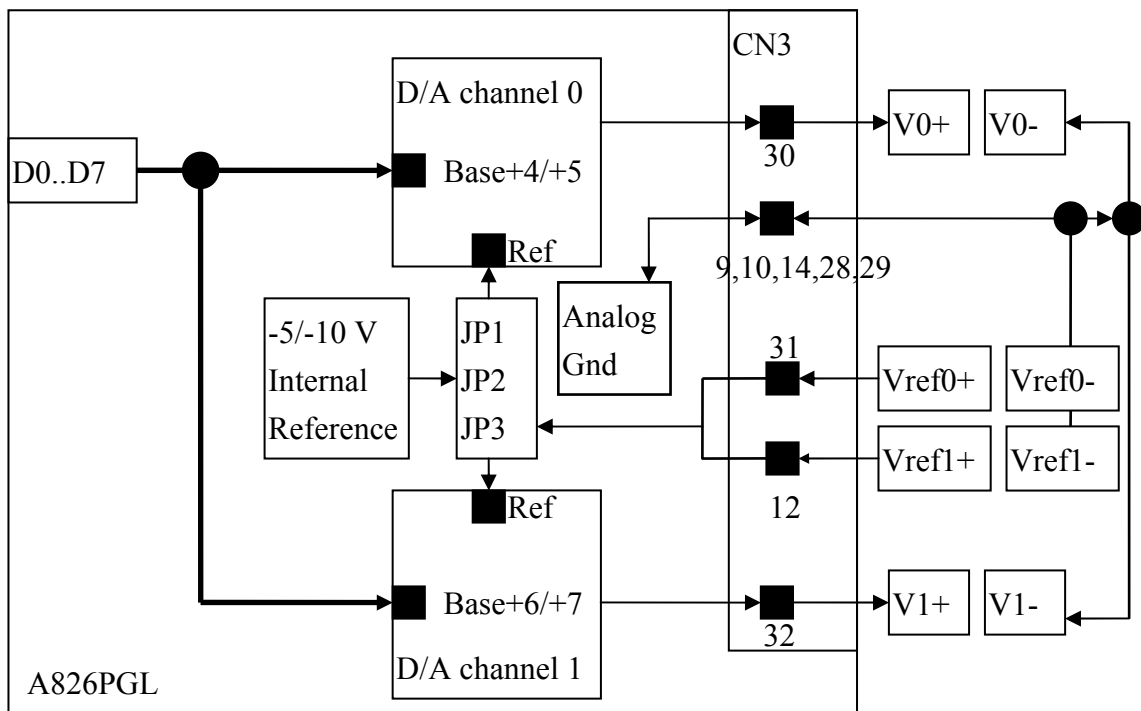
CN3

D/A channel 0

Base+4/+5

Ref

D0..D7

30

V0+

V0-

9,10,14,28,29

Analog Gnd

-5/-10 V Internal Reference

JP1
JP2
JP3

31

Vref0+

Vref0-

Vref1+

Vref1-

12

Ref

Base+6/+7

D/A channel 1

32

V1+

V1-

A826PGL